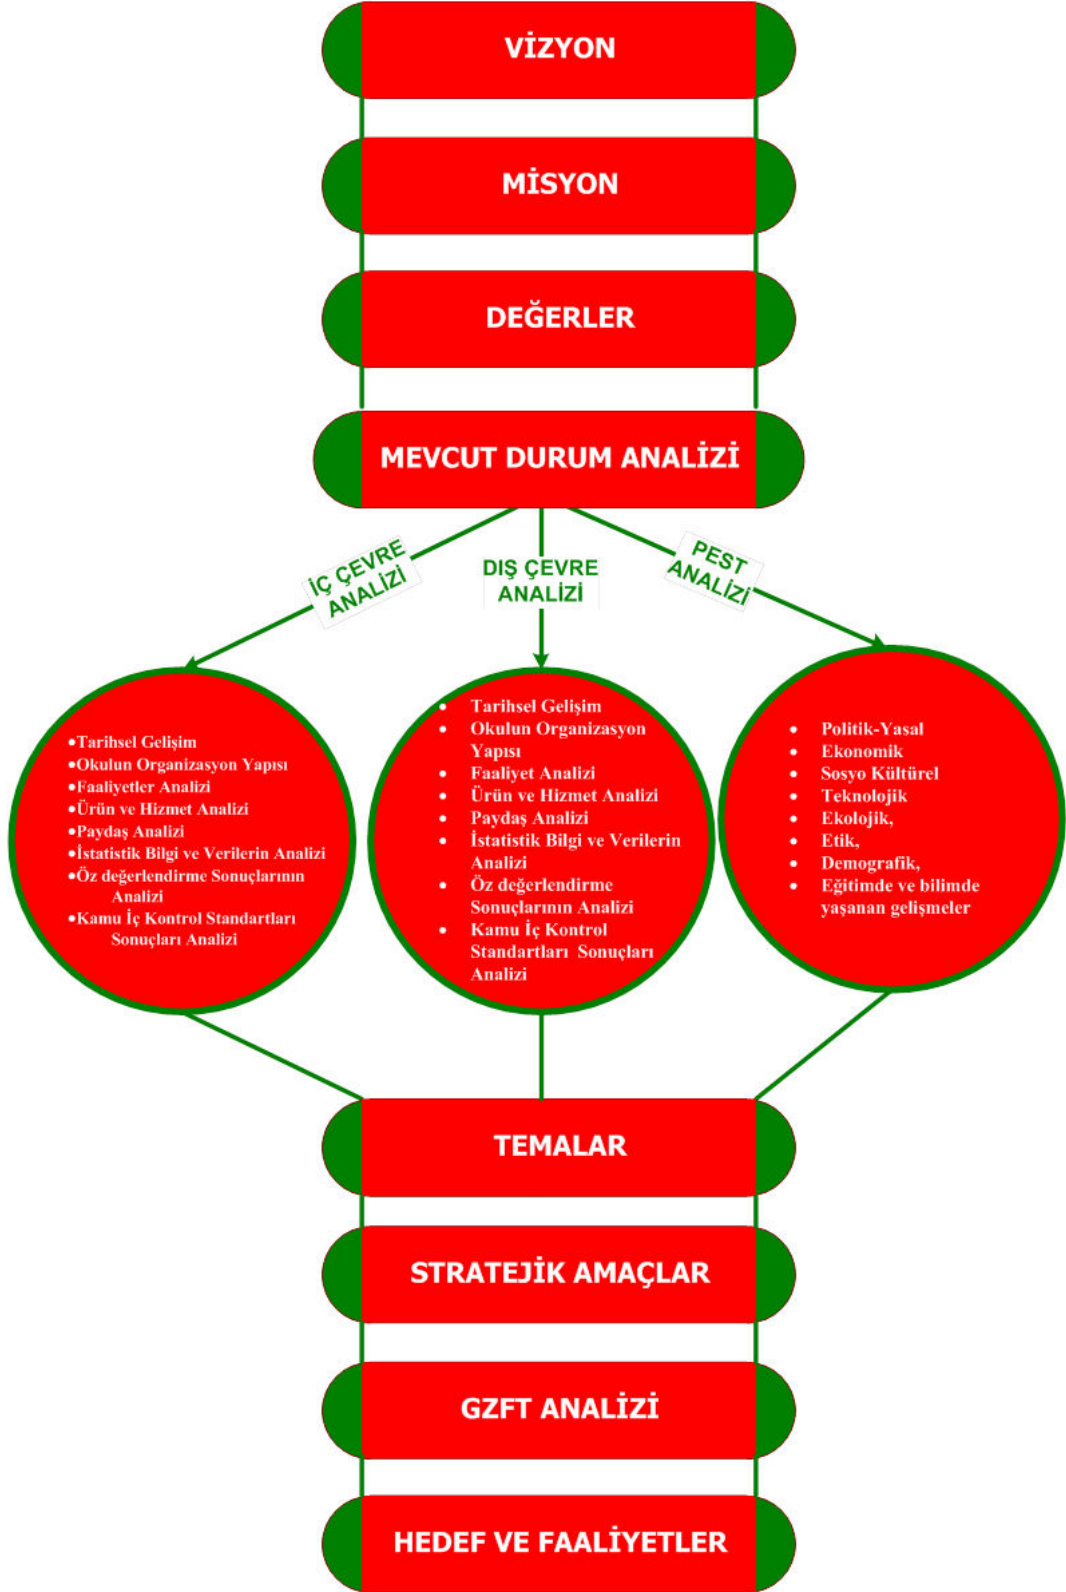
VİZYON

MİSYON

DEĞERLER

MEVCUT DURUM ANALİZİ

İÇ ÇEVRE ANALİZİ

DIŞ ÇEVRE ANALİZİ

PEST ANALİZİ

•Tarihsel Gelişim
•Okulun Organizasyon Yapısı
•Faaliyetler Analizi
•Ürün ve Hizmet Analizi
•Paydaş Analizi
•İstatistik Bilgi ve Verilerin Analizi
•Öz değerlendirme Sonuçlarının Analizi
•Kamu İç Kontrol Standartları Sonuçları Analizi

• Tarihsel Gelişim
• Okulun Organizasyon Yapısı
• Faaliyet Analizi
• Ürün ve Hizmet Analizi
• Paydaş Analizi
• İstatistik Bilgi ve Verilerin Analizi
• Öz değerlendirme Sonuçlarının Analizi
• Kamu İç Kontrol Standartları Sonuçları Analizi

• Politik-Yasal
• Ekonomik
• Sosyo Kültürel
• Teknolojik
• Ekolojik,
• Etik,
• Demografik,
• Eğitimde ve bilimde yaşanan gelişmeler

TEMALAR

STRATEJİK AMAÇLAR

GZFT ANALİZİ

HEDEF VE FAALİYETLER